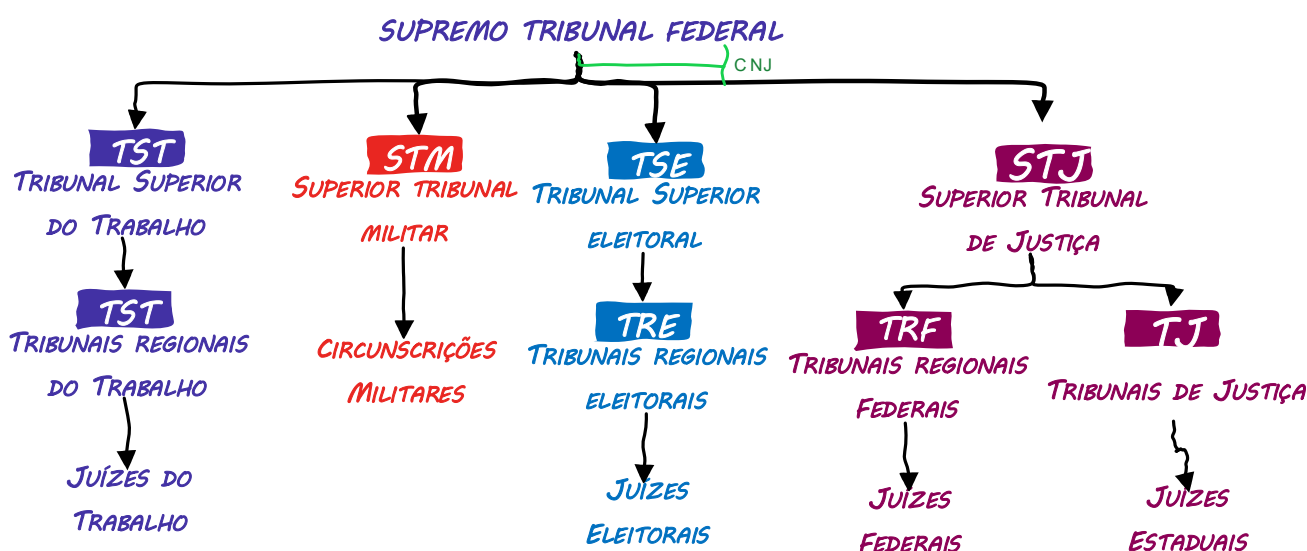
SUPREMO TRIBUNAL FEDERAL

CNJ

TST
Tribunal Superior do Trabalho

TST
Tribunais regionais do Trabalho

Juízes do Trabalho

STM
Superior tribunal militar

Circunscrições Militares

TSE
Tribunal Superior eleitoral

TRE
Tribunais regionais eleitorais

Juízes Eleitorais

STJ
Superior Tribunal de Justiça

TRF
Tribunais regionais Federais

Juízes Federais

TJ
Tribunais de Justiça

Juízes Estaduais